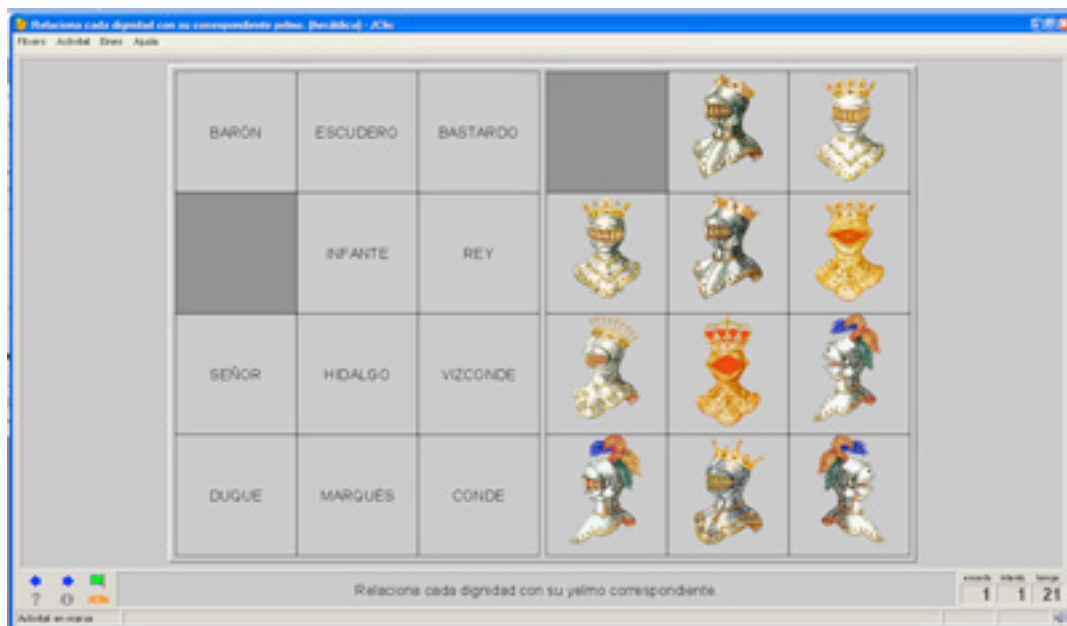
Relaciona cada dignidad con su correspondiente yelmo (heráldica) - JClic

Fitxers Activitat Eines Ajuda

| BARÓN | ESCUDERO | BASTARDO |
|---|---|---|
| | INFANTE | REY |
| SEÑOR | HIDALGO | VIZCONDE |
| DUGUE | MARQUÉS | CONDE |

? JClic

Relaciona cada dignidad con su yelmo correspondiente.

encerts 1 intents 1 temps 21

Activitat en marxa